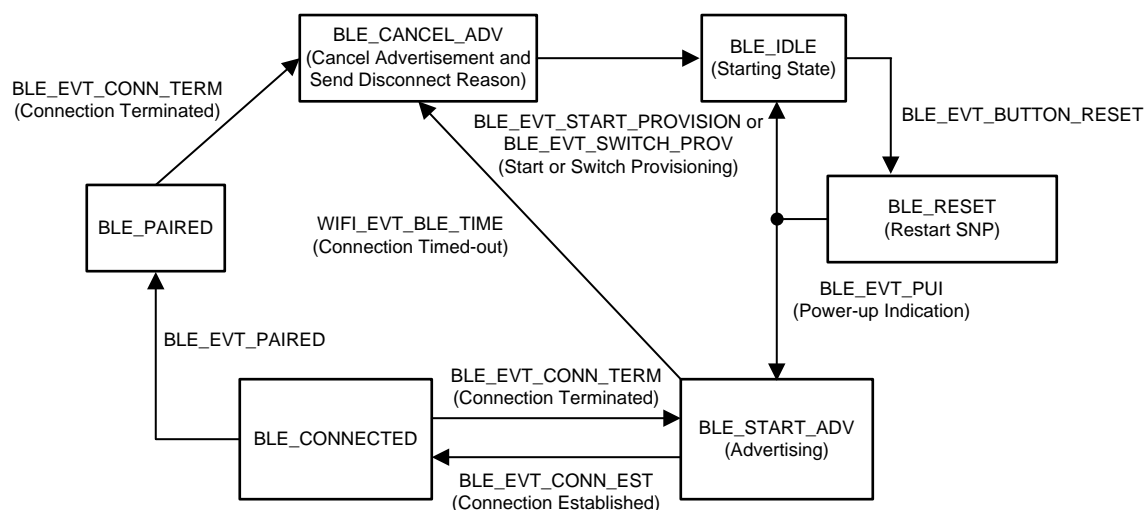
BLE_CANCEL_ADV
(Cancel Advertisement and Send Disconnect Reason)

BLE_IDLE
(Starting State)

BLE_EVT_CONN_TERM
(Connection Terminated)

BLE_EVT_BUTTON_RESET

BLE_EVT_START_PROVISION or
BLE_EVT_SWITCH_PROV
(Start or Switch Provisioning)

BLE_RESET
(Restart SNP)

BLE_PAIRED

WIFI_EVT_BLE_TIME
(Connection Timed-out)

BLE_EVT_PUI
(Power-up Indication)

BLE_EVT_PAIRED

BLE_EVT_CONN_TERM
(Connection Terminated)

BLE_CONNECTED

BLE_START_ADV
(Advertising)

BLE_EVT_CONN_EST
(Connection Established)